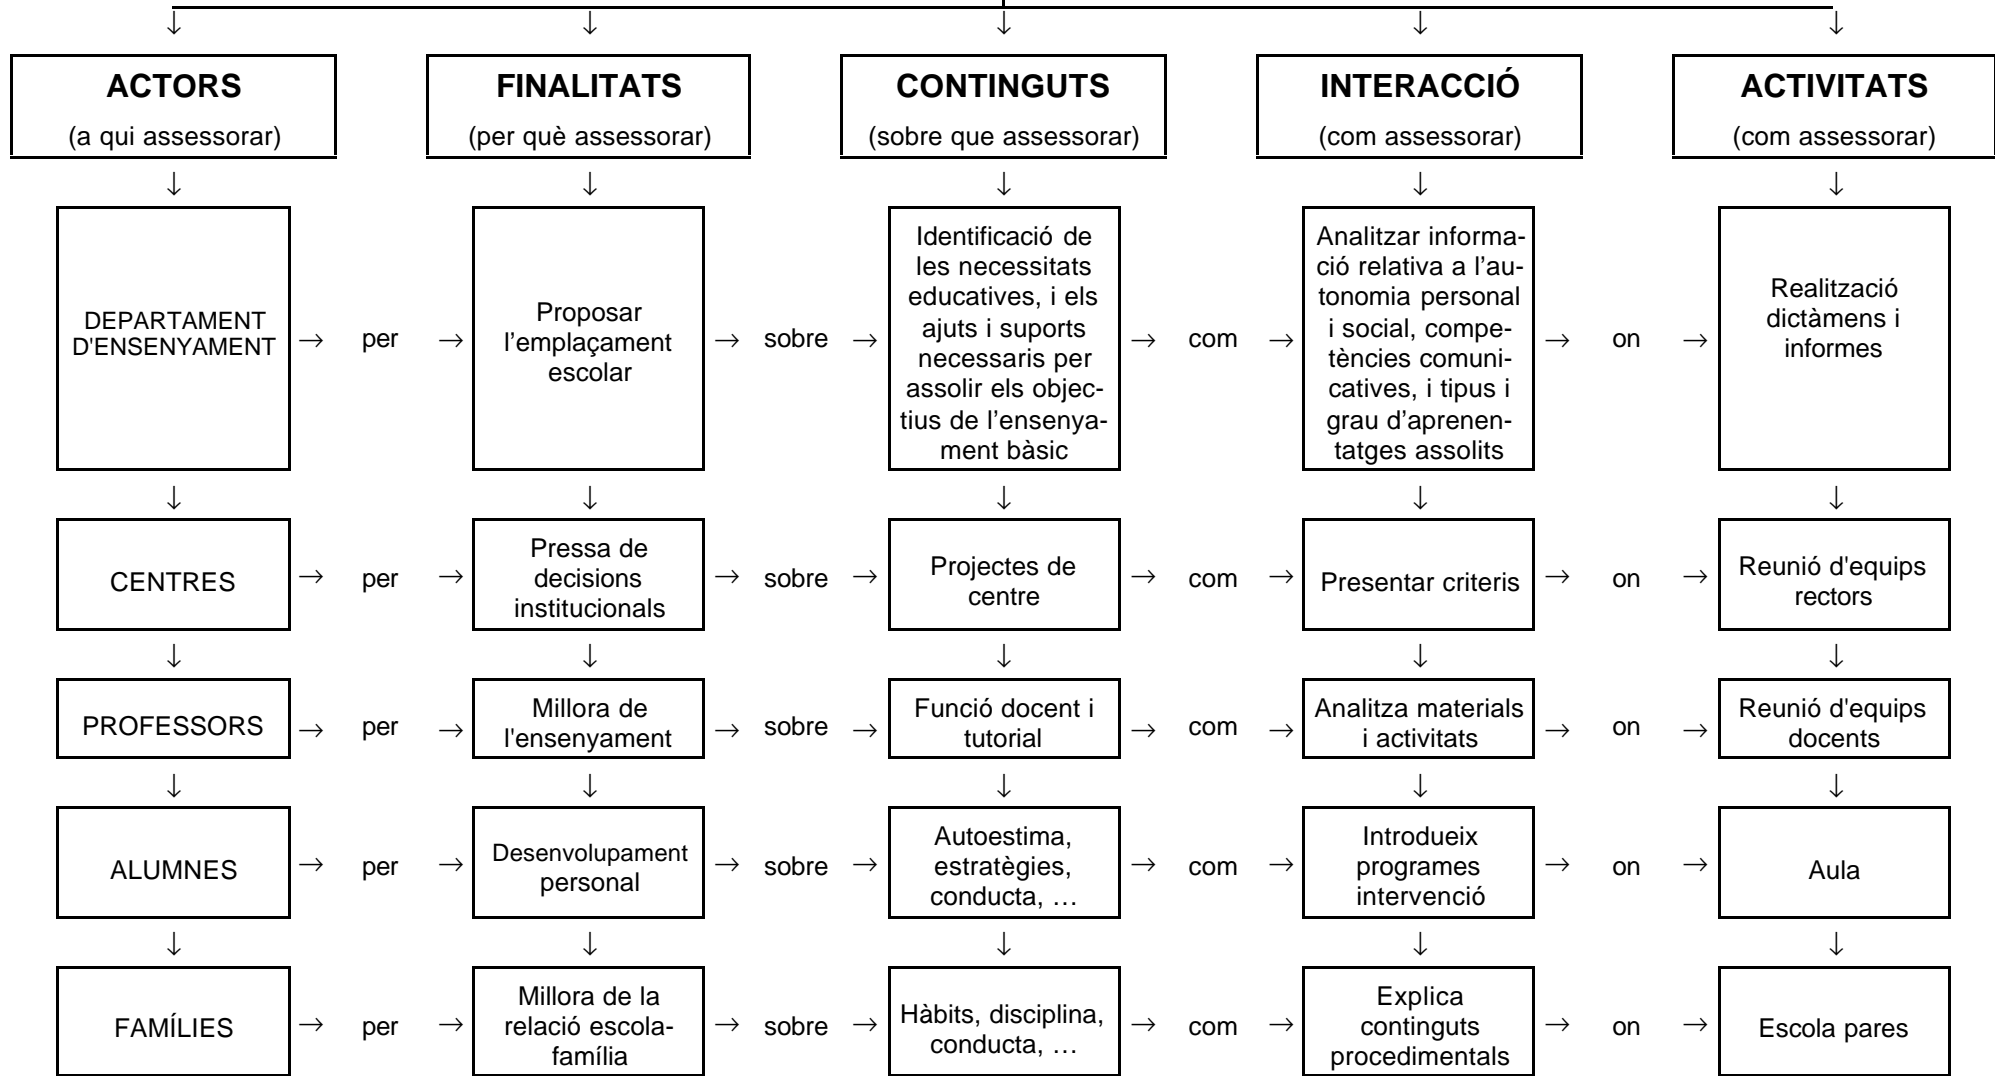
| ACTORS (a qui assessorar) | | FINALITATS (per què assessorar) | | CONTINGUTS (sobre que assessorar) | | INTERACCIÓ (com assessorar) | | ACTIVITATS (com assessorar) |
|---|---|---|---|---|---|---|---|---|
| DEPARTAMENT D'ENSENYAMENT | per | Proposar l'emplaçament escolar | sobre | Identificació de les necessitats educatives, i els ajuts i suports necessaris per assolir els objectius de l'ensenyament bàsic | com | Analitzar informació relativa a l'autonomia personal i social, competències comunicatives, i tipus i grau d'aprenentatges assolits | on | Realització dictàmens i informes |
| CENTRES | per | Pressa de decisions institucionals | sobre | Projectes de centre | com | Presentar criteris | on | Reunió d'equips rectors |
| PROFESSORS | per | Millora de l'ensenyament | sobre | Funció docent i tutorial | com | Analitza materials i activitats | on | Reunió d'equips docents |
| ALUMNES | per | Desenvolupament personal | sobre | Autoestima, estratègies, conducta, … | com | Introdueix programes intervenció | on | Aula |
| FAMÍLIES | per | Millora de la relació escola-família | sobre | Hàbits, disciplina, conducta, … | com | Explica continguts procedimentals | on | Escola pares |